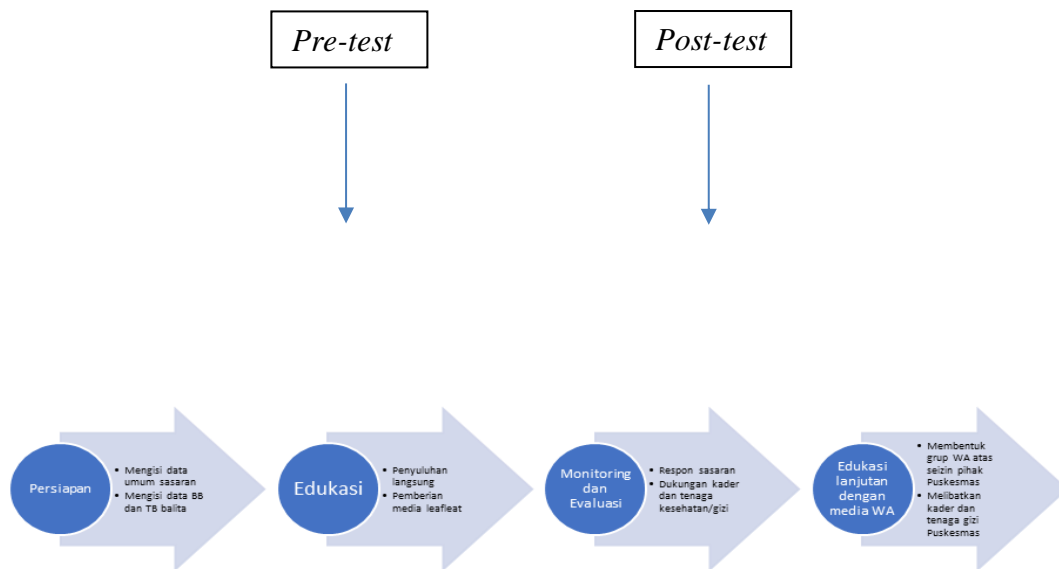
Pre-test

Post-test

Persiapan

- Mengisi data umum sasaran
- Mengisi data BB dan TB balita

Edukasi

- Penyuluhan langsung
- Pemberian media leafleat

Monitoring dan Evaluasi

- Respon sasaran
- Dukungan kader dan tenaga kesehatan/gizi

Edukasi lanjutan dengan media WA

- Membentuk grup WA atas seizin pihak Puskesmas
- Melibatkan kader dan tenaga gizi Puskesmas